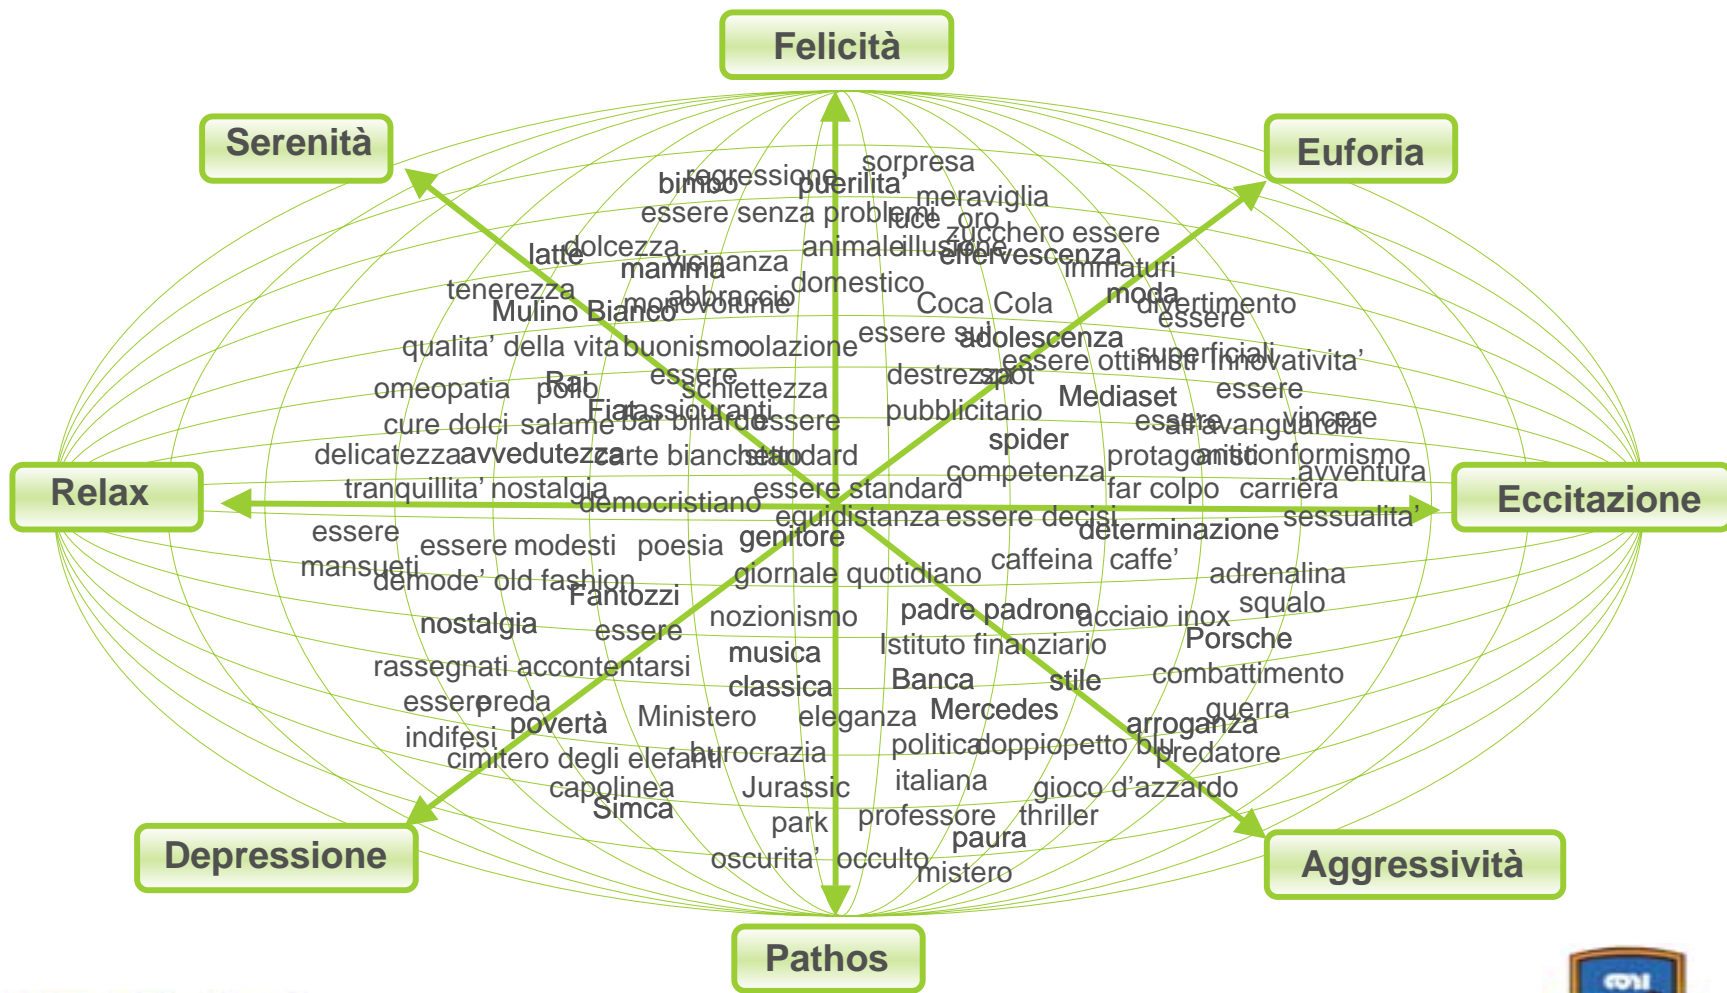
Felicità

Serenità

Euforia

Relax

Eccitazione

Depressione

Aggressività

Pathos

bimbo regressione puerilita' sorpresa meraviglia
essere senza problemi luce oro
latte dolcezza animale illusione zucchero essere effervescenza
mamma vicinanza domestico immaturi
tenerezza abbraccio Coca Cola moda divertimento essere
Mulino Bianco monovolume
qualita' della vita buonismo olazione essere sul adolescenza
essere ottimisti superficiali innovativita'
omeopatia Rai pollo essere schiettezza destrezza spot essere
cure dolci salame Fiat bar biliardo assicuranti essere pubblicitario Mediaset essere all'avanguardia vincere
delicatezza avvedutezza carte bianche standard spider protagonismo anticonformismo
tranquillita' nostalgia competenza avventura
democristiano essere standard far colpo carriera
essere mansueti equidistanza essere decisi determinazione sessualita'
essere modesti poesia genitore caffeina caffe'
demode' old fashion giornale quotidiano adrenalina
Fantozzi
nostalgia essere nozionismo padre padrone acciaio inox squalo
Istituto finanziario Porsche
rassegnati accontentarsi musica classica
Banca stile combattimento
essere preda Ministero eleganza Mercedes guerra
povertà arroganza
indifesi cimitero degli elefanti burocrazia politica doppiopetto blu predatore
capolinea italiana
Simca Jurassic park professore thriller gioco d'azzardo
paura
oscurita' occulto mistero